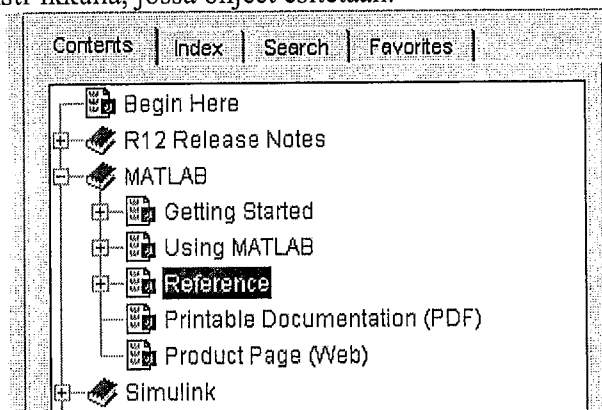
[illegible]-ikkuna, jossa ohjeet esitetään.

Contents | Index | Search | Favorites

Begin Here
R12 Release Notes
MATLAB
Getting Started
Using MATLAB
Reference
Printable Documentation (PDF)
Product Page (Web)
Simulink